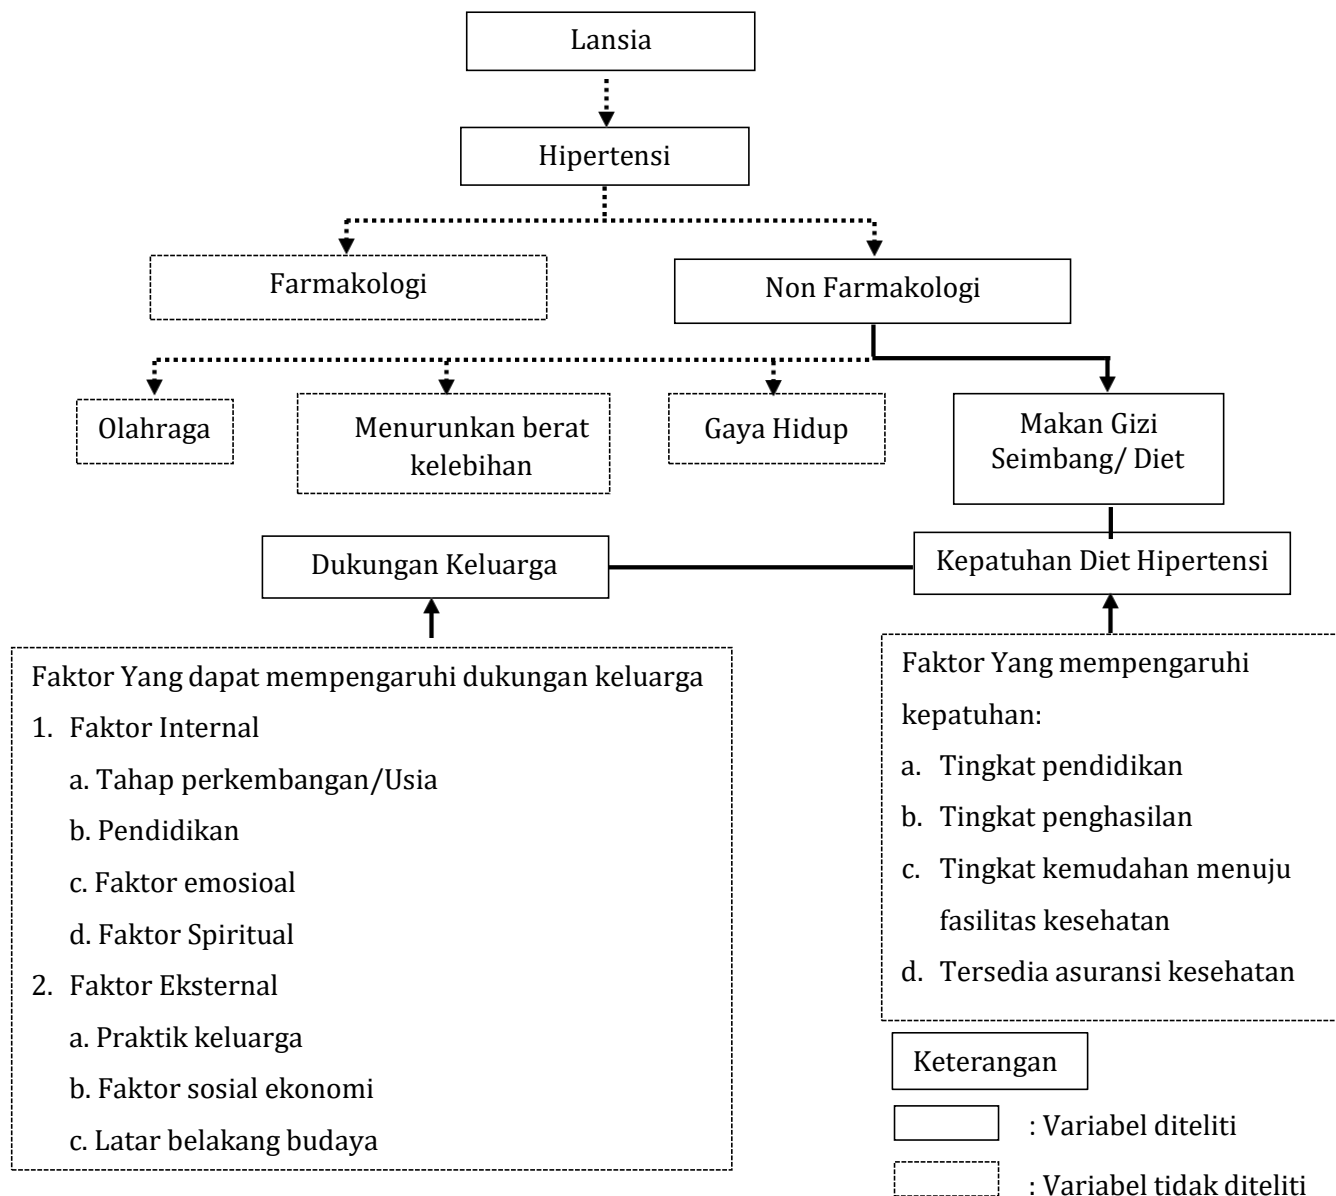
Lansia

Hipertensi

Farmakologi

Non Farmakologi

Olahraga

Menurunkan berat kelebihan

Gaya Hidup

Makan Gizi Seimbang/ Diet

Dukungan Keluarga

Kepatuhan Diet Hipertensi

Faktor Yang dapat mempengaruhi dukungan keluarga
1. Faktor Internal
a. Tahap perkembangan/Usia
b. Pendidikan
c. Faktor emosioal
d. Faktor Spiritual
2. Faktor Eksternal
a. Praktik keluarga
b. Faktor sosial ekonomi
c. Latar belakang budaya

Faktor Yang mempengaruhi kepatuhan:
a. Tingkat pendidikan
b. Tingkat penghasilan
c. Tingkat kemudahan menuju fasilitas kesehatan
d. Tersedia asuransi kesehatan

Keterangan

: Variabel diteliti

: Variabel tidak diteliti